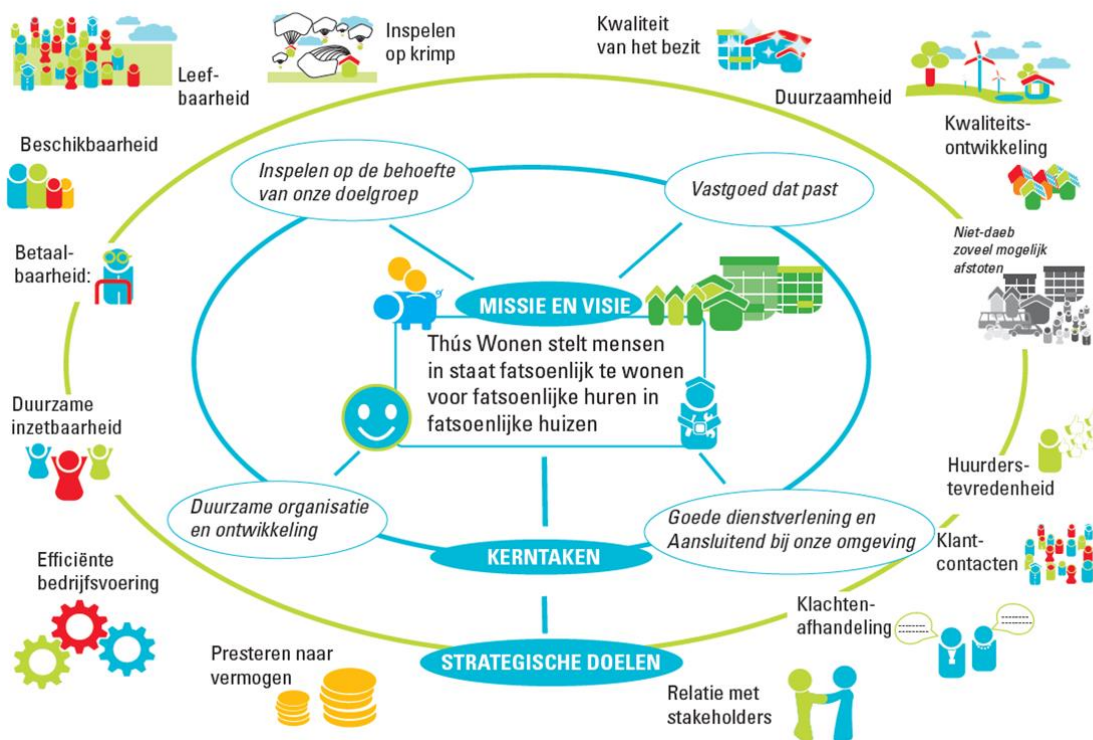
Leefbaarheid

Inspelen op krimp

Kwaliteit van het bezit

Duurzaamheid

Kwaliteitsontwikkeling

Beschikbaarheid

Inspelen op de behoefte van onze doelgroep

Vastgoed dat past

Niet-daeb zoveel mogelijk afstoten

Betaalbaarheid:

MISSIE EN VISIE

Thús Wonen stelt mensen in staat fatsoenlijk te wonen voor fatsoenlijke huren in fatsoenlijke huizen

Duurzame inzetbaarheid

Huurderstevredenheid

Duurzame organisatie en ontwikkeling

Goede dienstverlening en Aansluitend bij onze omgeving

KERNTAKEN

Klantcontacten

Efficiënte bedrijfsvoering

Klachtenafhandeling

STRATEGISCHE DOELEN

Presteren naar vermogen

Relatie met stakeholders